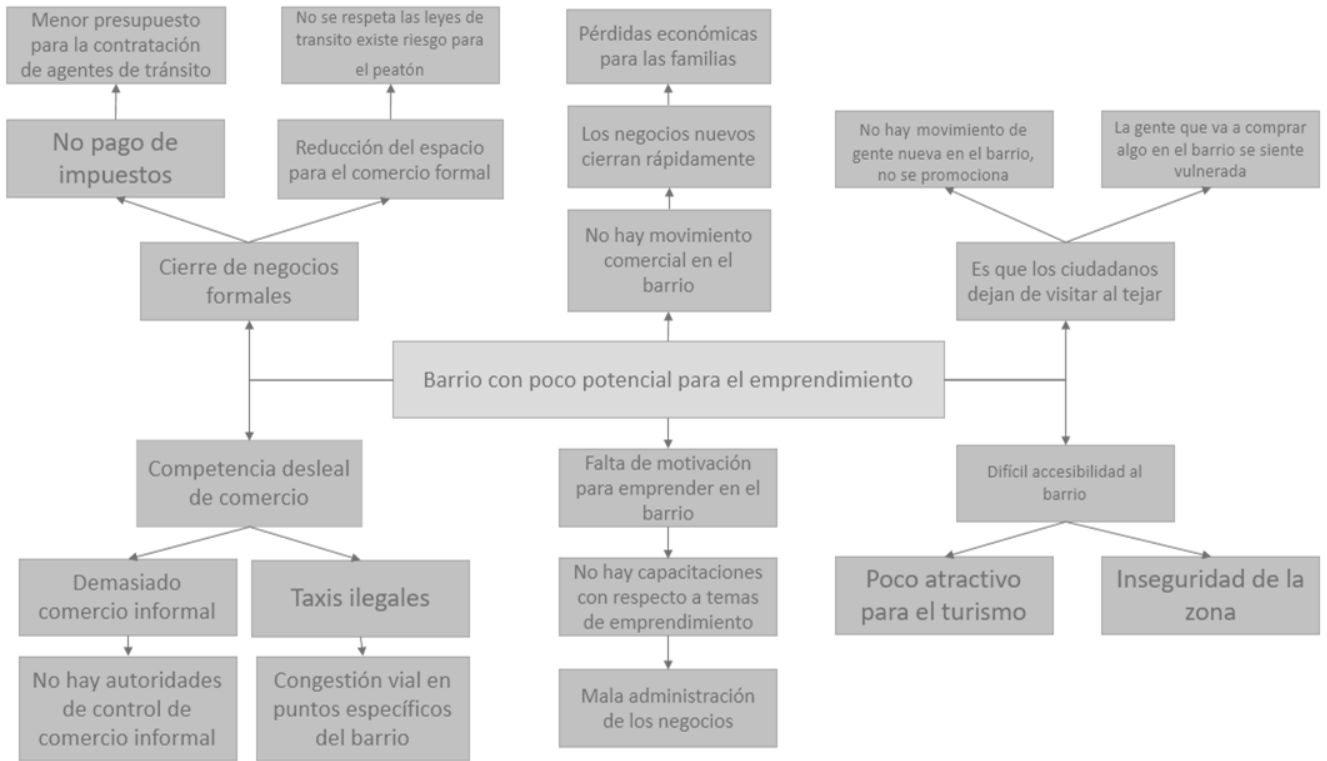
Menor presupuesto para la contratación de agentes de tránsito

No se respeta las leyes de transito existe riesgo para el peatón

Pérdidas económicas para las familias

No pago de impuestos

Reducción del espacio para el comercio formal

Los negocios nuevos cierran rápidamente

No hay movimiento de gente nueva en el barrio, no se promociona

La gente que va a comprar algo en el barrio se siente vulnerada

Cierre de negocios formales

No hay movimiento comercial en el barrio

Es que los ciudadanos dejan de visitar al tejar

Barrio con poco potencial para el emprendimiento

Competencia desleal de comercio

Falta de motivación para emprender en el barrio

Difícil accesibilidad al barrio

Demasiado comercio informal

Taxis ilegales

No hay capacitaciones con respecto a temas de emprendimiento

Poco atractivo para el turismo

Inseguridad de la zona

No hay autoridades de control de comercio informal

Congestión vial en puntos específicos del barrio

Mala administración de los negocios